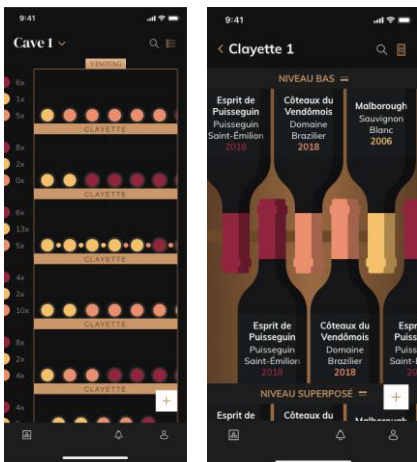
9:41

Cave 1

VINOTAG

6x
1x
5x
CLAYETTE
8x
2x
0x
CLAYETTE
6x
13x
5x
CLAYETTE
4x
2x
10x
CLAYETTE
8x
2x
4x
CLAYETTE
4x

+

9:41

Clayette 1

NIVEAU BAS

Esprit de Puisseguin
Puisseguin Saint-Émilion
2018

Côteaux du Vendômois
Domaine Brazilier
2018

Malborough
Sauvignon Blanc
2006

Esprit de Puisseguin
Puisseguin Saint-Émilion
2018

Côteaux du Vendômois
Domaine Brazilier
2018

Espr
Puiss
Saint-

NIVEAU SUPERPOSÉ

Esprit de
Côteaux du
Malborough

+